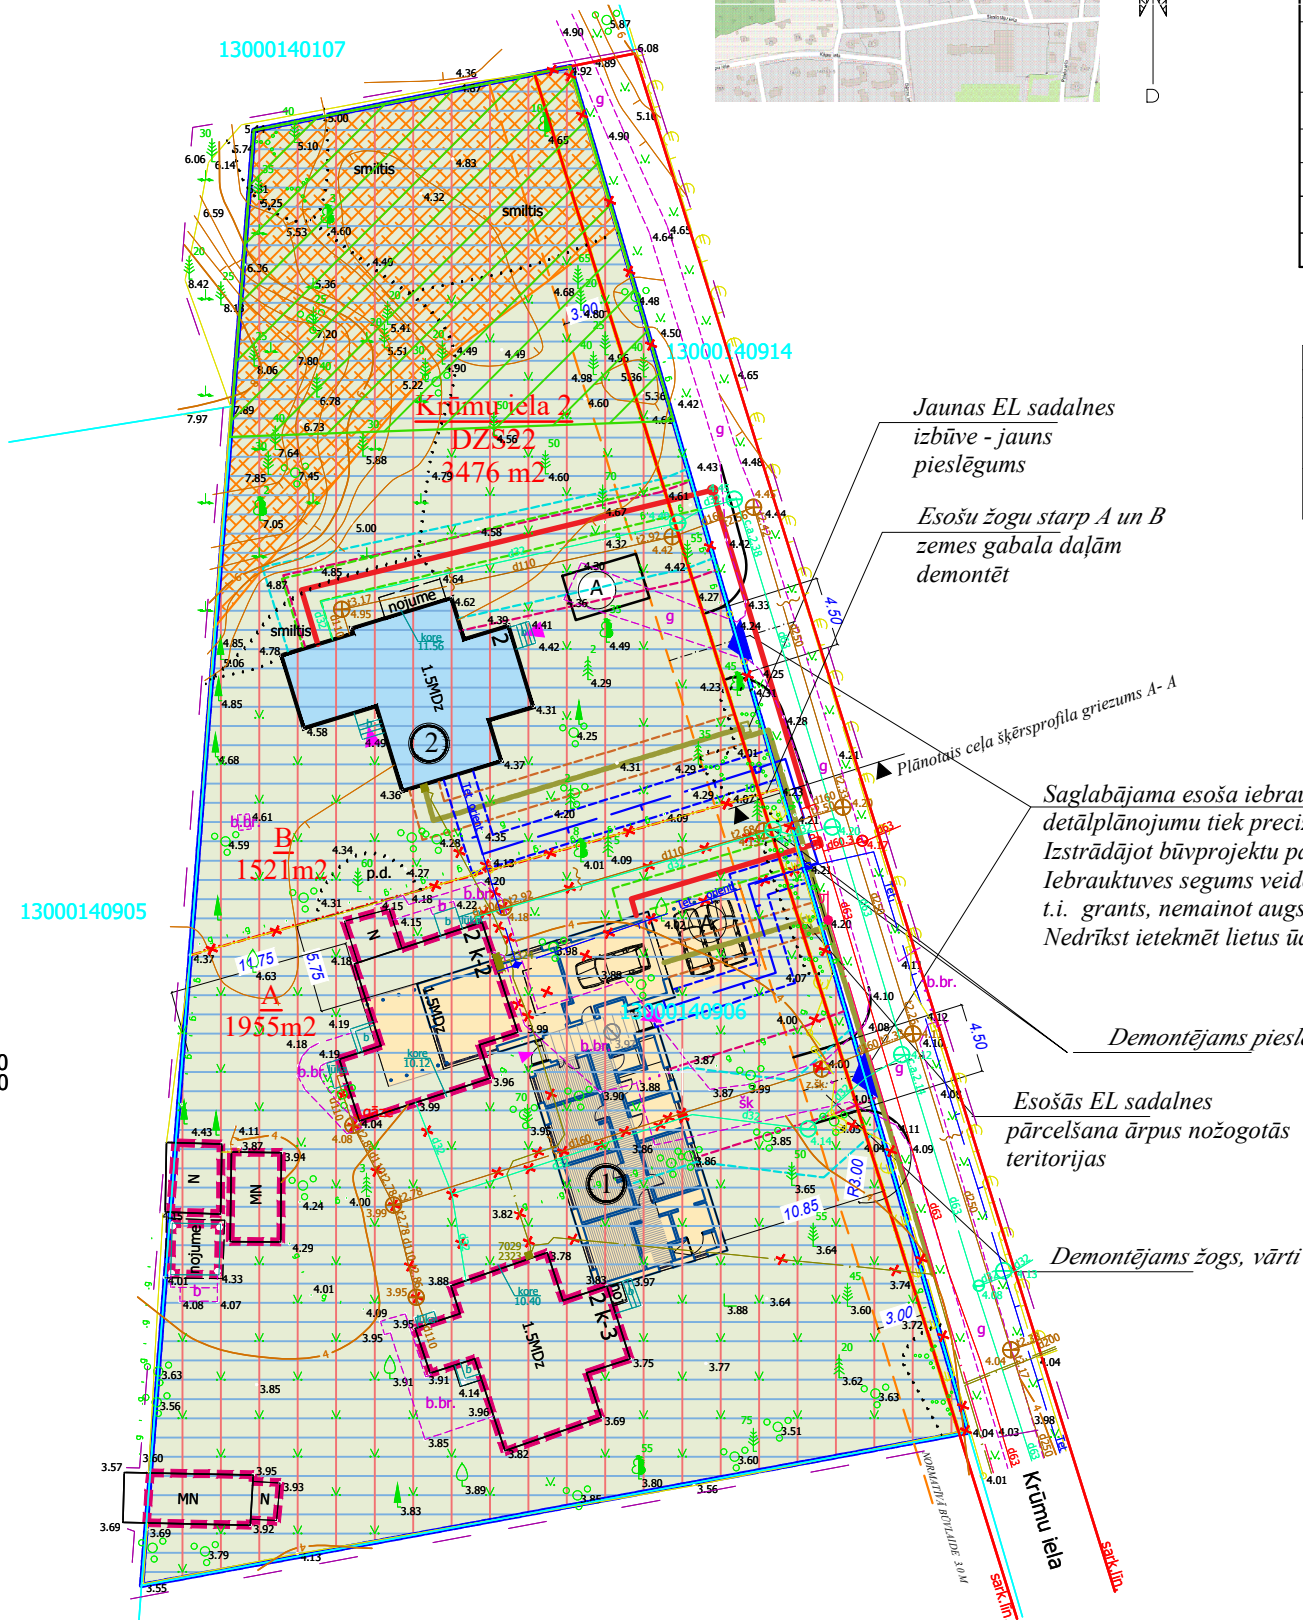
13000140107

13000140914

Krūmu iela 2
DZ322
3476 m2

smiltis
smiltis
smiltis

nojume
1.5MDz
2
A

Jaunas EL sadalnes izbūve - jauns pieslēgums

Esošu žogu starp A un B zemes gabala daļām demontēt

Plānotais ceļa šķērsprofila griezums A- A

Saglabājama esoša iebrau
detālplānojumu tiek preci
Izstrādājot būvprojektu pa
Iebrauktuves segums veid
t.i. grants, nemainot augs
Nedrīkst ietekmēt lietus ūd

B
1521m2

13000140905

A
1955m2

13000140906

Demontējams piesl

Esošās EL sadalnes pārcelšana ārpus nožogotās teritorijas

Demontējams žogs, vārti

1
1.5MDz
1.5MDz
N
MN
N
MN
nojume

NORMATĪVĀ BŪVLAIDE 3.0 M

Krūmu iela

sark.lin.
sark.lin.

4.50
4.50
3.00
3.00
10.85
11.75
5.75